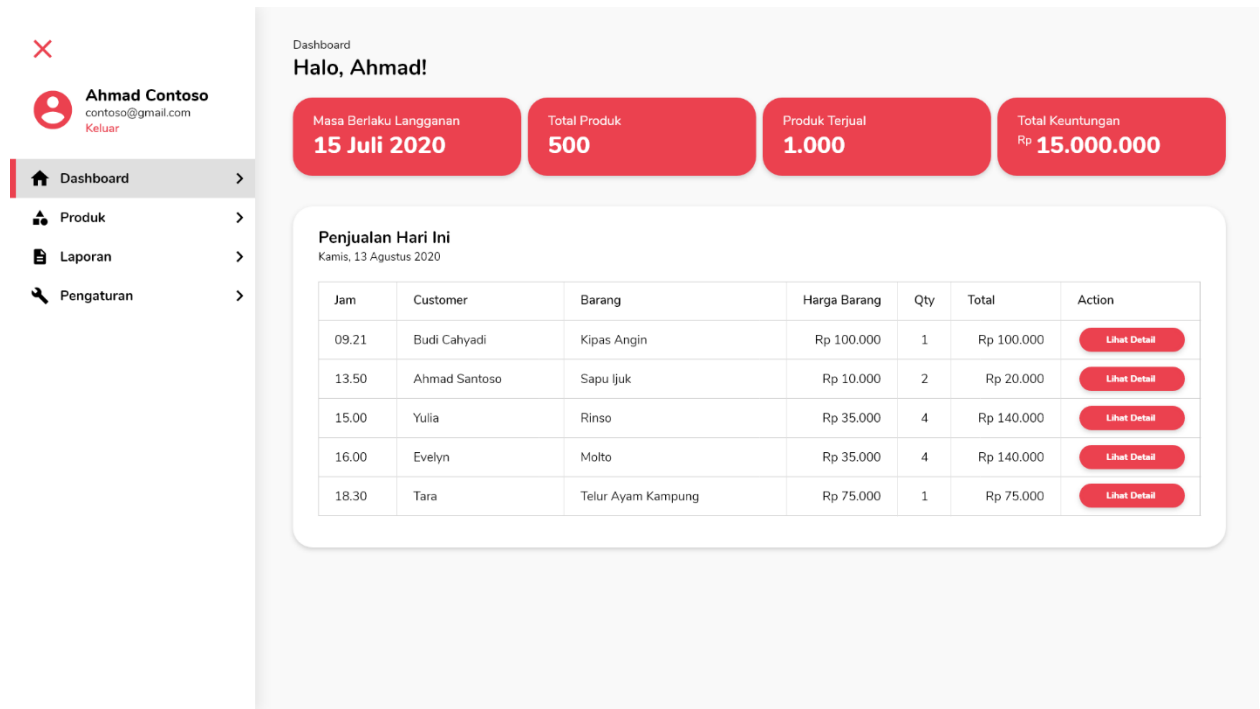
Ahmad Contoso
contoso@gmail.com
Keluar

Dashboard
Produk
Laporan
Pengaturan

Dashboard
Halo, Ahmad!

Masa Berlaku Langganan
15 Juli 2020

Total Produk
500

Produk Terjual
1.000

Total Keuntungan
Rp 15.000.000

Penjualan Hari Ini
Kamis, 13 Agustus 2020

| Jam | Customer | Barang | Harga Barang | Qty | Total | Action |
|---|---|---|---|---|---|---|
| 09.21 | Budi Cahyadi | Kipas Angin | Rp 100.000 | 1 | Rp 100.000 | Lihat Detail |
| 13.50 | Ahmad Santoso | Sapu Ijuk | Rp 10.000 | 2 | Rp 20.000 | Lihat Detail |
| 15.00 | Yulia | Rinso | Rp 35.000 | 4 | Rp 140.000 | Lihat Detail |
| 16.00 | Evelyn | Molto | Rp 35.000 | 4 | Rp 140.000 | Lihat Detail |
| 18.30 | Tara | Telur Ayam Kampung | Rp 75.000 | 1 | Rp 75.000 | Lihat Detail |